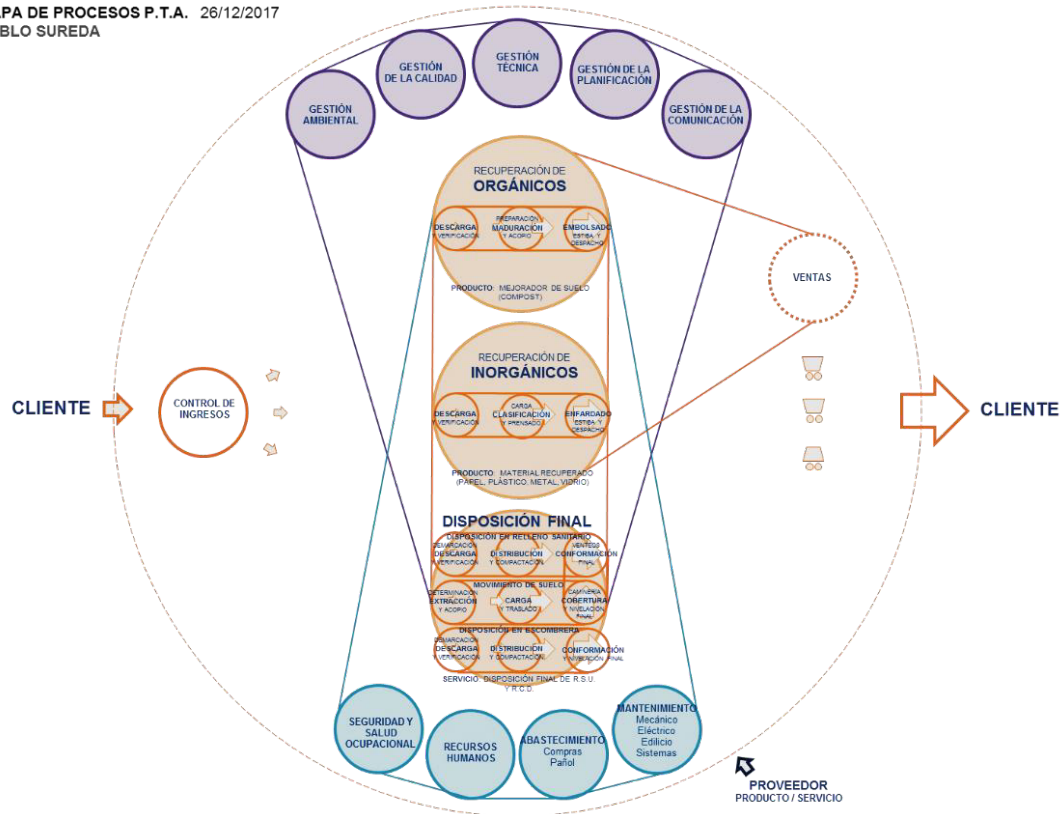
PA DE PROCESOS P.T.A. 26/12/2017
BLO SUREDA

GESTIÓN AMBIENTAL

GESTIÓN DE LA CALIDAD

GESTIÓN TÉCNICA

GESTIÓN DE LA PLANIFICACIÓN

GESTIÓN DE LA COMUNICACIÓN

RECUPERACIÓN DE
ORGÁNICOS

DESCARGA Y VERIFICACIÓN

PREPARACIÓN MADURACIÓN Y ACOPIO

EMBOLSADO ESTIBA Y DESPACHO

PRODUCTO: MEJORADOR DE SUELO (COMPOST)

VENTAS

RECUPERACIÓN DE
INORGÁNICOS

DESCARGA Y VERIFICACIÓN

CARGA CLASIFICACIÓN Y PRENSADO

ENFARDADO ESTIBA Y DESPACHO

PRODUCTO: MATERIAL RECUPERADO (PAPEL, PLÁSTICO, METAL, VIDRIO)

CLIENTE

CONTROL DE INGRESOS

CLIENTE

DISPOSICIÓN FINAL

DISPOSICIÓN EN RELLENO SANITARIO

DEMARCACIÓN DESCARGA Y VERIFICACIÓN

DISTRIBUCIÓN Y COMPACTACIÓN

VENTEOS CONFORMACIÓN FINAL

MOVIMIENTO DE SUELO

DETERMINACIÓN EXTRACCIÓN Y ACOPIO

CARGA Y TRASLADO

CAMINERÍA COBERTURA Y NIVELACIÓN FINAL

DISPOSICIÓN EN ESCOMBRERA

DEMARCACIÓN DESCARGA Y VERIFICACIÓN

DISTRIBUCIÓN Y COMPACTACIÓN

CONFORMACIÓN Y NIVELACIÓN FINAL

SERVICIO: DISPOSICIÓN FINAL DE R.S.U. Y R.C.D.

SEGURIDAD Y SALUD OCUPACIONAL

RECURSOS HUMANOS

ABASTECIMIENTO
Compras
Pañol

MANTENIMIENTO
Mecánico
Eléctrico
Edilicio
Sistemas

PROVEEDOR
PRODUCTO / SERVICIO